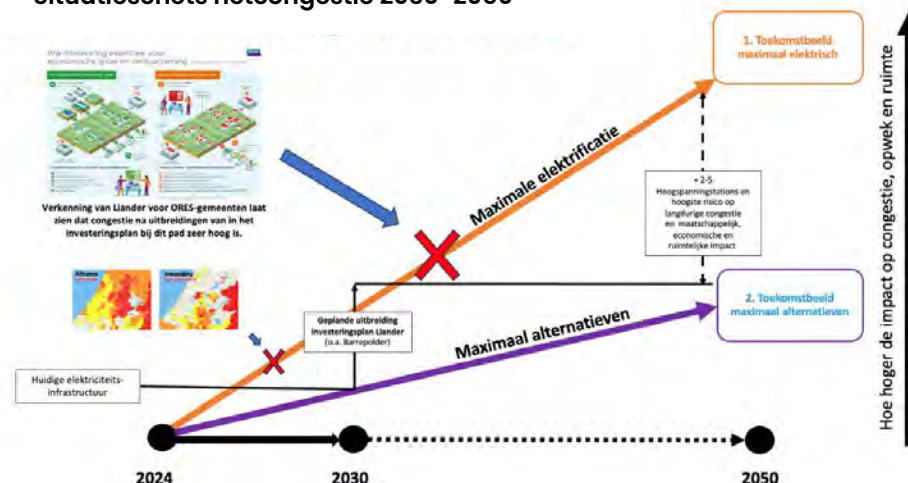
situatieschets netcongestie 2030-2050

Verkenning van Liander voor ORES-gemeenten laat zien dat congestie na uitbreidingen van in het Investeringsplan bij dit pad zeer hoog is.

1. Toekomstbeeld maximaal elektrisch

Maximale elektrificatie

+ 2-5 Hoogspanningstations en hoogste risico op langdurige congestie en maatschappelijk, economische en ruimtelijke impact

2. Toekomstbeeld maximaal alternatieven

Maximaal alternatieven

Geplande uitbreiding Investeringsplan Liander (o.a. Barrepolder)

Huidige elektriciteits-infrastructuur

Hoe hoger de impact op congestie, opwek en ruimte

2024

2030

2050